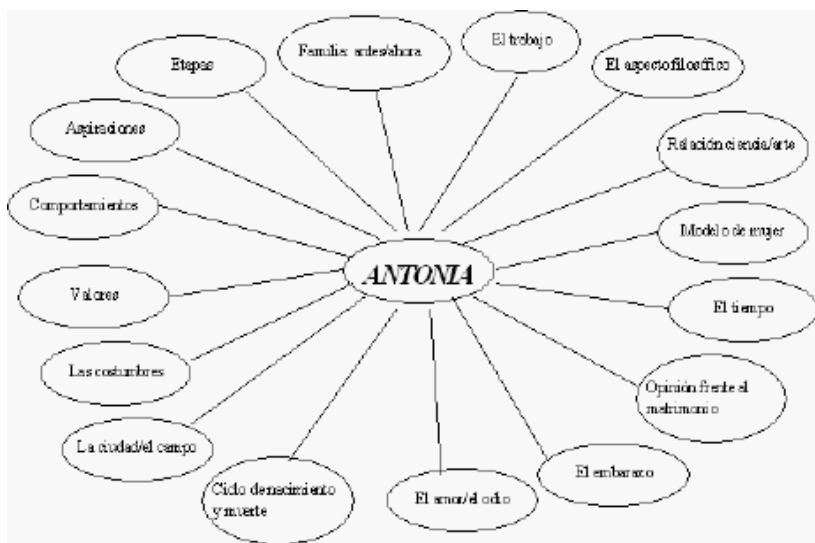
ANTONIA

Etapas

Familia: antes/ahora

El trabajo

El aspecto filosófico

Aspiraciones

Relación ciencia/arte

Comportamientos

Modelo de mujer

Valores

El tiempo

Las costumbres

Opinión frente al matrimonio

La ciudad/el campo

Ciclo de nacimiento y muerte

El amor/el odio

El embarazo